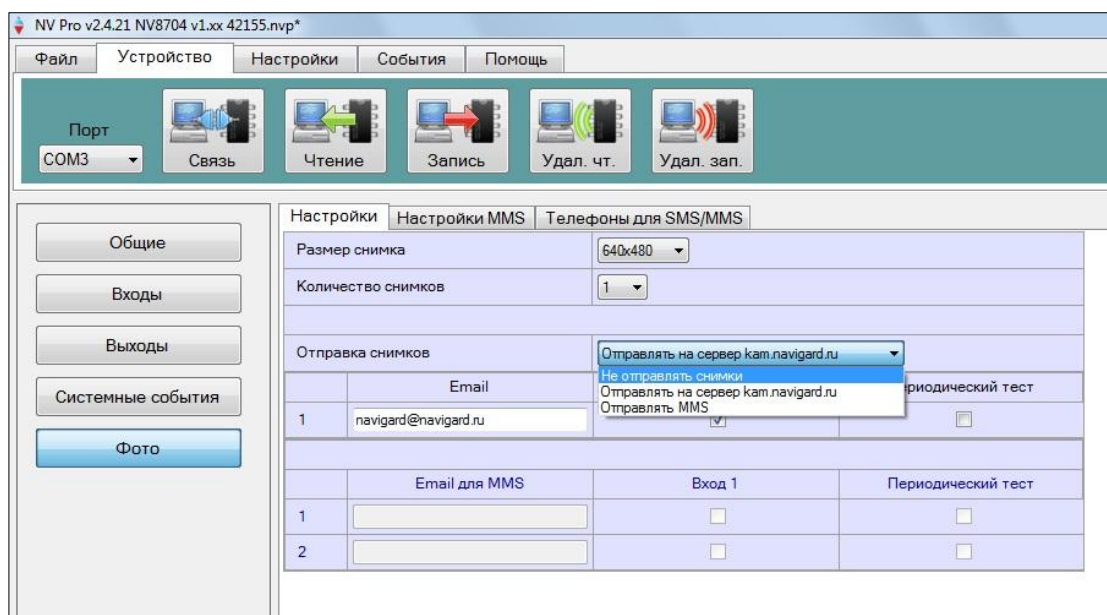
NV Pro v2.4.21 NV8704 v1.xx 42155.nvp*

Файл | Устройство | Настройки | События | Помощь

Порт
COM3

Связь
Чтение
Запись
Удал. чт.
Удал. зап.

Общие
Входы
Выходы
Системные события
Фото

Настройки | Настройки MMS | Телефоны для SMS/MMS

| Размер снимка | 640x480 |
|---|---|
| Количество снимков | 1 |
| Отправка снимков | Отправлять на сервер kam.navigard.ru |

Не отправлять снимки
Отправлять на сервер kam.navigard.ru
Отправлять MMS

| | Email | | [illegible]риодический тест |
|---|---|---|---|
| 1 | navigard@navigard.ru | | |

| | Email для MMS | Вход 1 | Периодический тест |
|---|---|---|---|
| 1 | | | |
| 2 | | | |